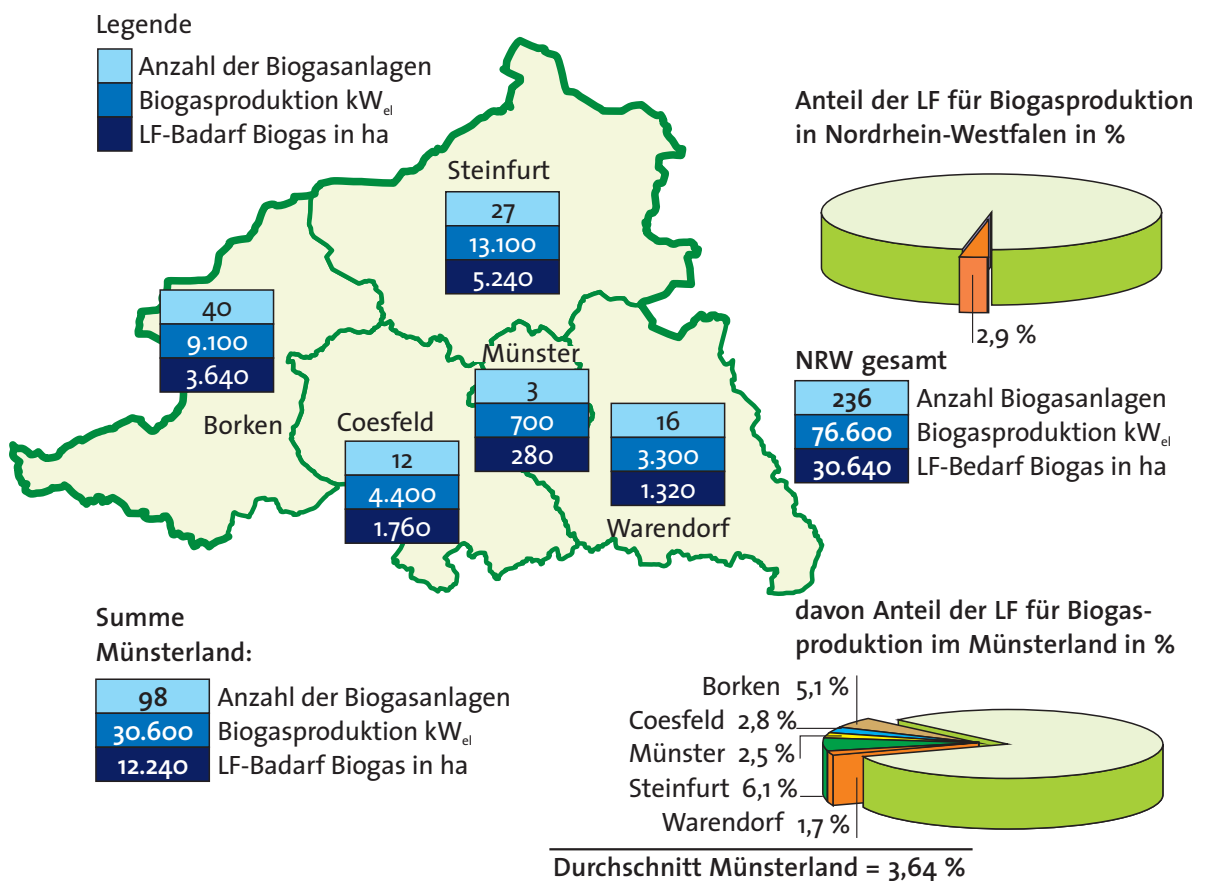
Legende
Anzahl der Biogasanlagen
Biogasproduktion $kW_{el}$
LF-Badarf Biogas in ha

Steinfurt
27
13.100
5.240

Borken
40
9.100
3.640

Münster
3
700
280

Coesfeld
12
4.400
1.760

16
3.300
1.320
Warendorf

Anteil der LF für Biogasproduktion in Nordrhein-Westfalen in %

2,9 %

NRW gesamt
236 Anzahl Biogasanlagen
76.600 Biogasproduktion $kW_{el}$
30.640 LF-Bedarf Biogas in ha

Summe Münsterland:
98 Anzahl der Biogasanlagen
30.600 Biogasproduktion $kW_{el}$
12.240 LF-Badarf Biogas in ha

davon Anteil der LF für Biogasproduktion im Münsterland in %

Borken 5,1 %
Coesfeld 2,8 %
Münster 2,5 %
Steinfurt 6,1 %
Warendorf 1,7 %

Durchschnitt Münsterland = 3,64 %